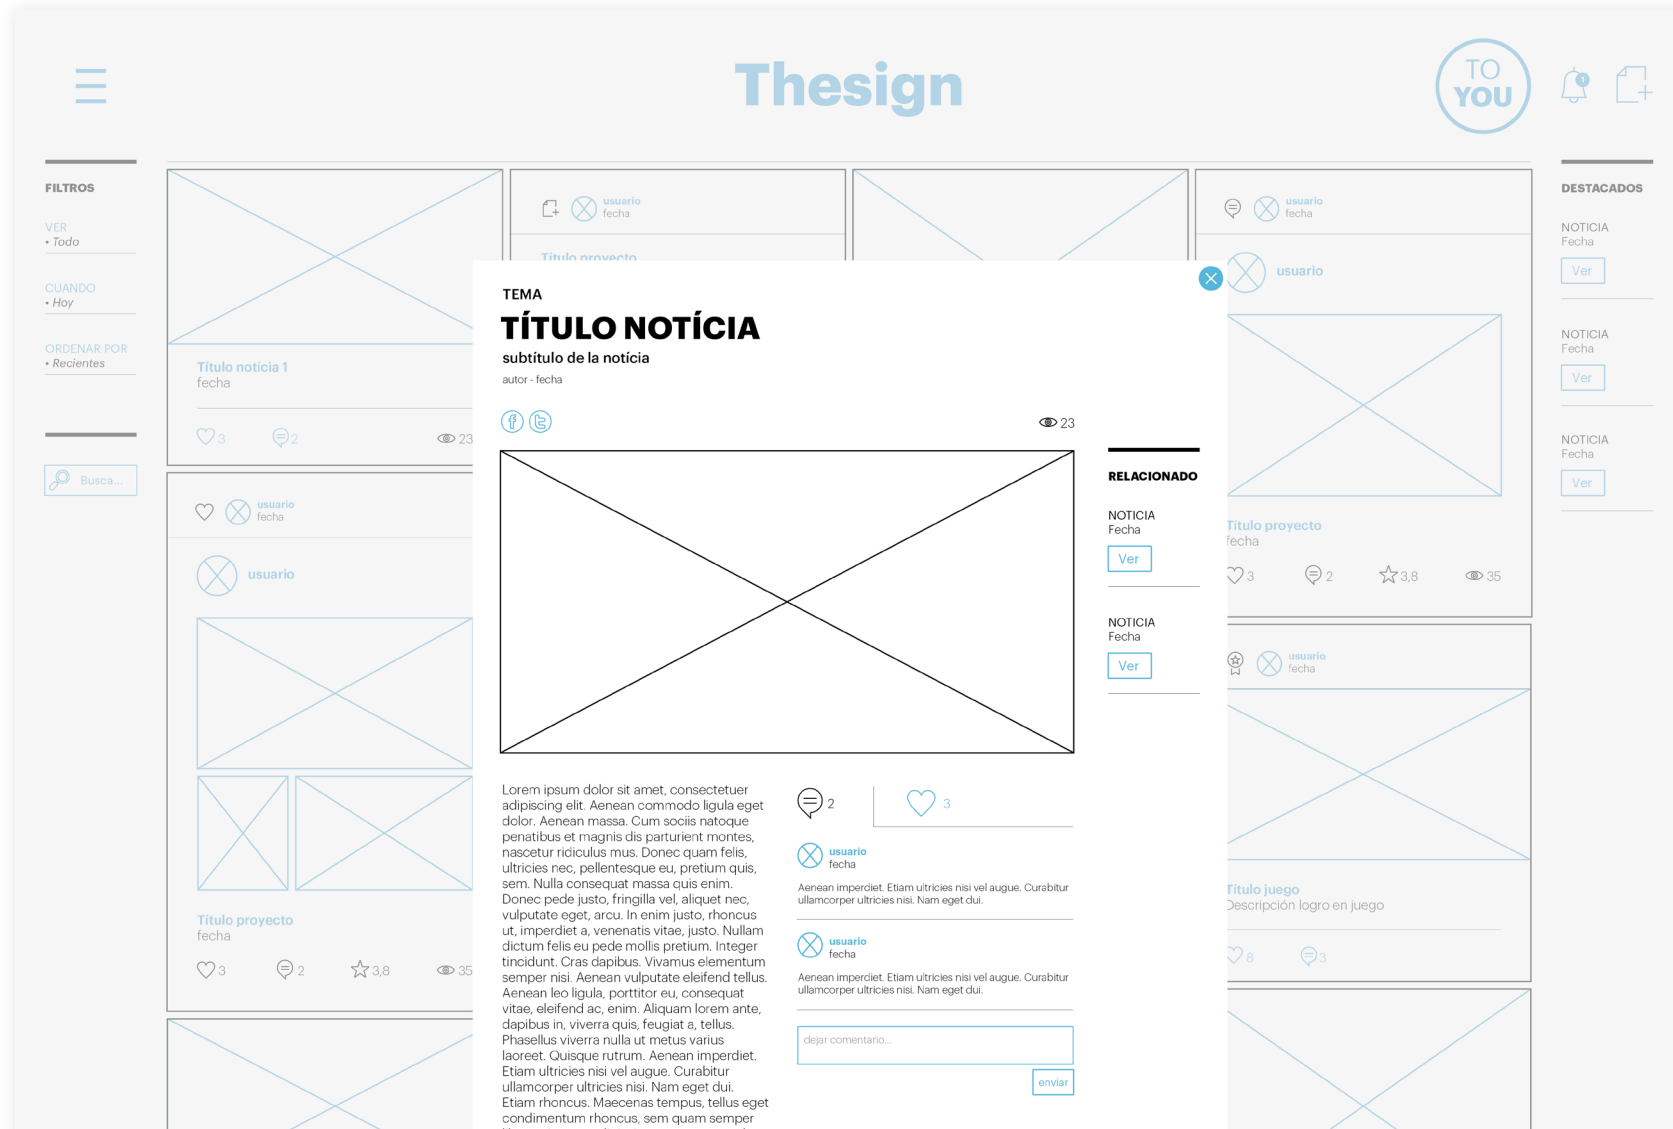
Thesign

TO YOU

FILTROS

VER
• Todo

CUANDO
• Hoy

ORDENAR POR
• Recientes

Busca...

Título noticia 1
fecha

3 2 23

usuario
fecha

usuario

Título proyecto
fecha

3 2 3,8 35

usuario
fecha

Título proyecto

usuario
fecha

usuario

Título proyecto
fecha

3 2 3,8 35

usuario
fecha

Título juego
Descripción logro en juego

8 3

DESTACADOS

NOTICIA
Fecha
Ver

NOTICIA
Fecha
Ver

NOTICIA
Fecha
Ver

TEMA
TÍTULO NOTÍCIA
subtítulo de la notícia
autor - fecha

23

RELACIONADO

NOTICIA
Fecha
Ver

NOTICIA
Fecha
Ver

Lorem ipsum dolor sit amet, consectetuer adipiscing elit. Aenean commodo ligula eget dolor. Aenean massa. Cum sociis natoque penatibus et magnis dis parturient montes, nascetur ridiculus mus. Donec quam felis, ultricies nec, pellentesque eu, pretium quis, sem. Nulla consequat massa quis enim. Donec pede justo, fringilla vel, aliquet nec, vulputate eget, arcu. In enim justo, rhoncus ut, imperdiet a, venenatis vitae, justo. Nullam dictum felis eu pede mollis pretium. Integer tincidunt. Cras dapibus. Vivamus elementum semper nisi. Aenean vulputate eleifend tellus. Aenean leo ligula, porttitor eu, consequat vitae, eleifend ac, enim. Aliquam lorem ante, dapibus in, viverra quis, feugiat a, tellus. Phasellus viverra nulla ut metus varius laoreet. Quisque rutrum. Aenean imperdiet. Etiam ultricies nisi vel augue. Curabitur ullamcorper ultricies nisi. Nam eget dui. Etiam rhoncus. Maecenas tempus, tellus eget condimentum rhoncus, sem quam semper

2 3

usuario
fecha
Aenean imperdiet. Etiam ultricies nisi vel augue. Curabitur ullamcorper ultricies nisi. Nam eget dui.

usuario
fecha
Aenean imperdiet. Etiam ultricies nisi vel augue. Curabitur ullamcorper ultricies nisi. Nam eget dui.

dejar comentario...
enviar